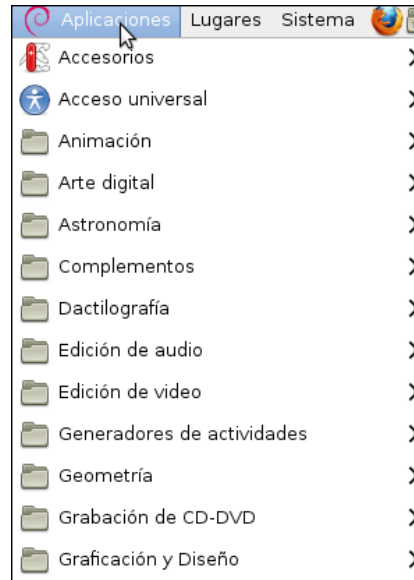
Aplicaciones Lugares Sistema

Accesorios
Acceso universal
Animación
Arte digital
Astronomía
Complementos
Dactilografía
Edición de audio
Edición de video
Generadores de actividades
Geometría
Grabación de CD-DVD
Graficación y Diseño